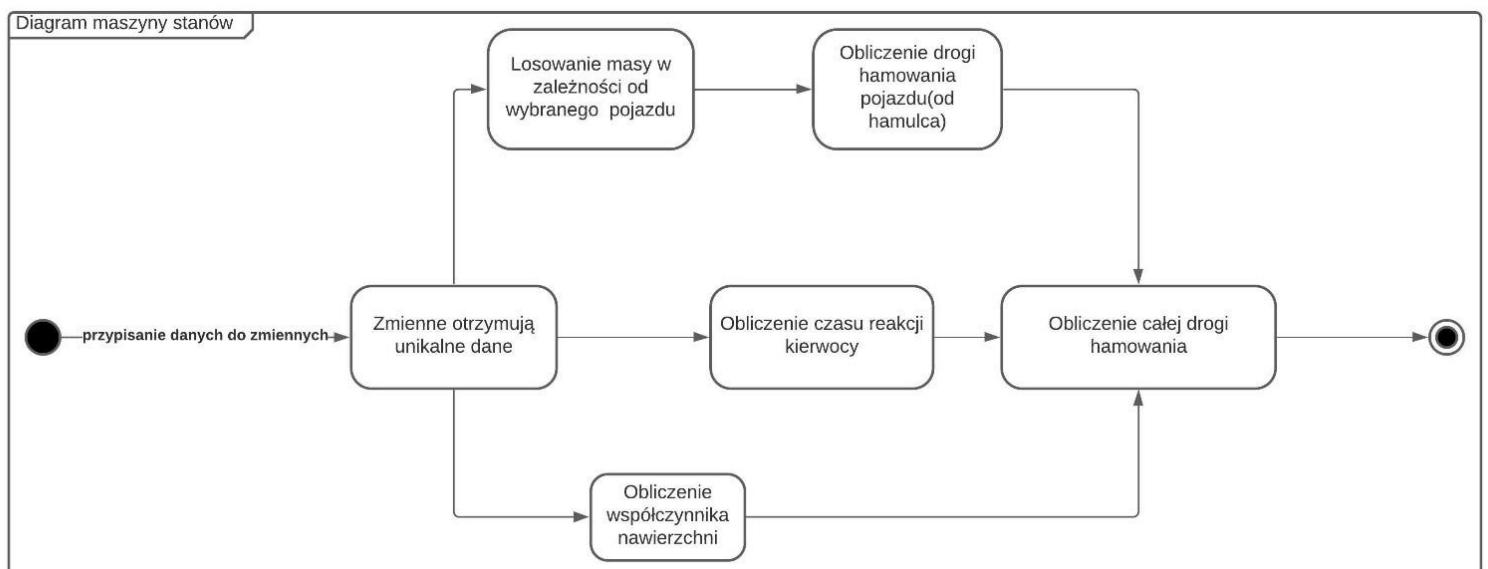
Diagram maszyny stanów

Losowanie masy w zależności od wybranego pojazdu

Obliczenie drogi hamowania pojazdu(od hamulca)

przypisanie danych do zmiennych

Zmienne otrzymują unikalne dane

Obliczenie czasu reakcji kierwocy

Obliczenie całej drogi hamowania

Obliczenie współczynnika nawierzchni